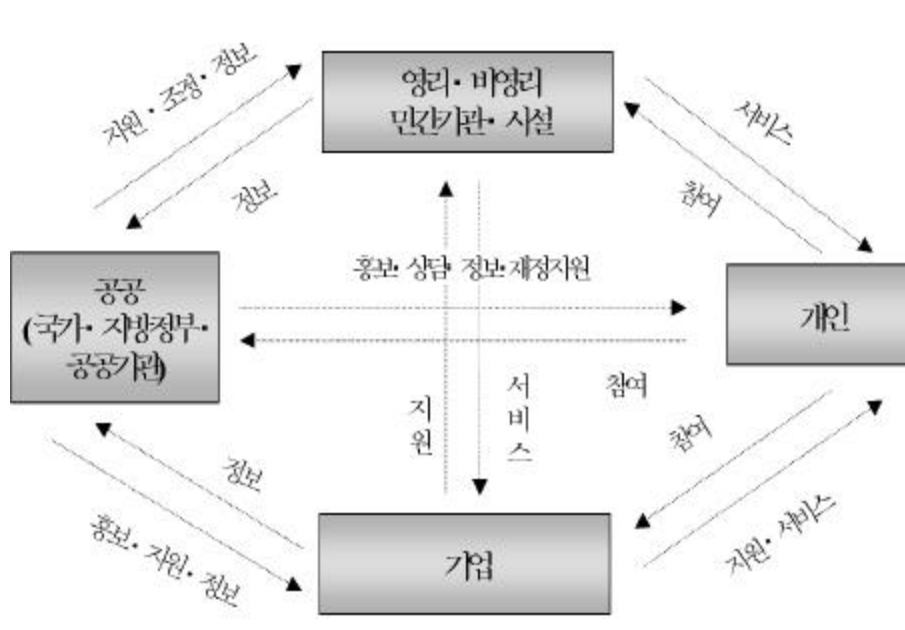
자원・조정・정보

영리・비영리
민간기관・시설

서비스

정보

참여

공공
(국가・지방정부・
공공기관)

홍보・상담・정보・재정지원

개인

지
원

서
비
스

참여

참여

정보

홍보・지원・정보

기업

지원・서비스